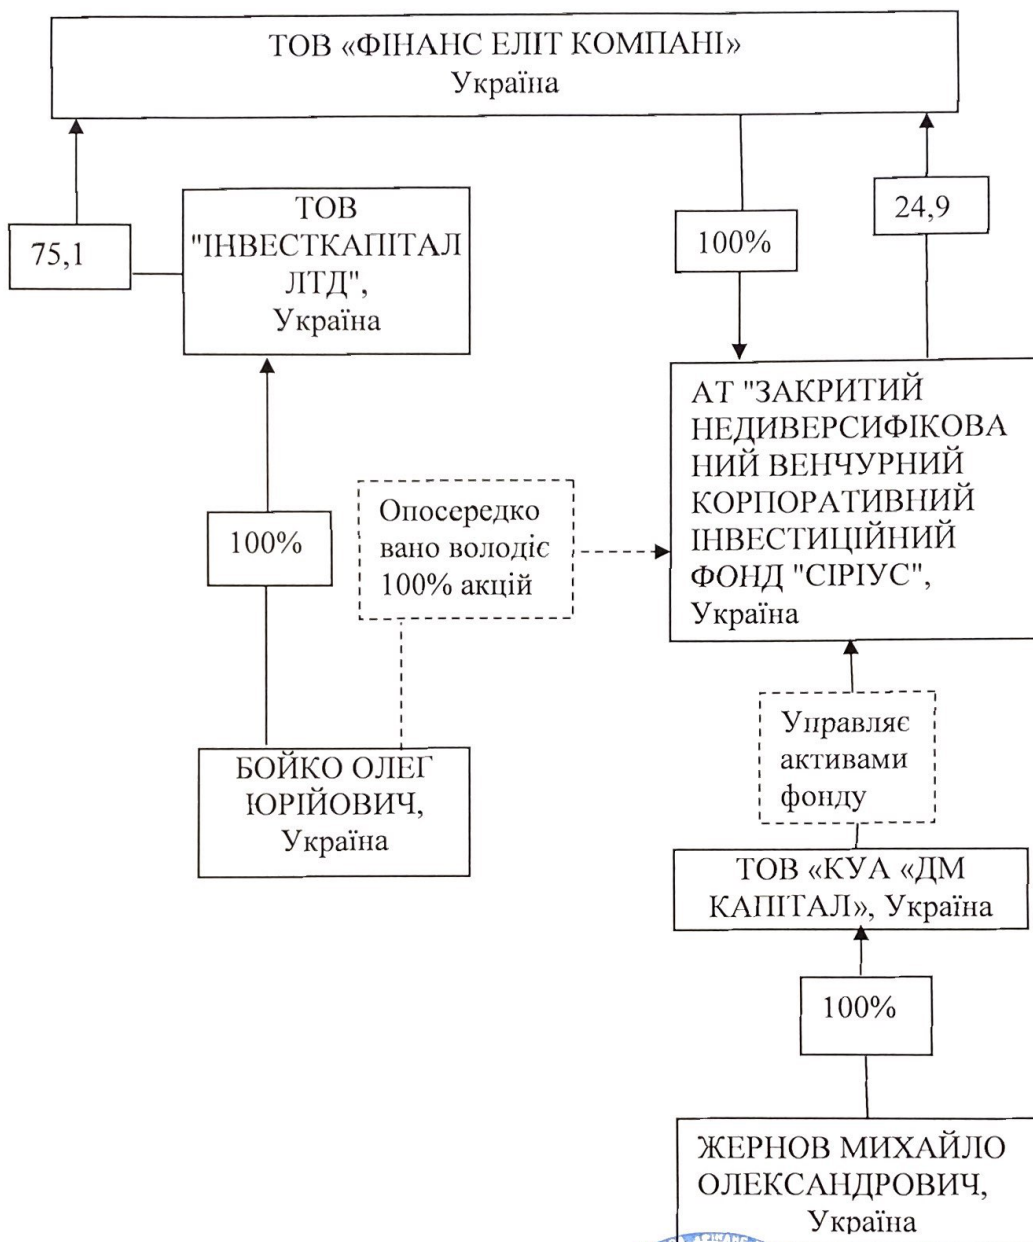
ТОВ «ФІНАНС ЕЛІТ КОМПАНІ»
Україна

75,1

ТОВ "ІНВЕСТКАПІТАЛ ЛТД", Україна

100%

24,9

100%

АТ "ЗАКРИТИЙ НЕДИВЕРСИФІКОВАНИЙ ВЕНЧУРНИЙ КОРПОРАТИВНИЙ ІНВЕСТИЦІЙНИЙ ФОНД "СІРІУС", Україна

Опосередковано володіє 100% акцій

100%

БОЙКО ОЛЕГ ЮРІЙОВИЧ, Україна

Управляє активами фонду

ТОВ «КУА «ДМ КАПІТАЛ», Україна

100%

ЖЕРНОВ МИХАЙЛО ОЛЕКСАНДРОВИЧ, Україна